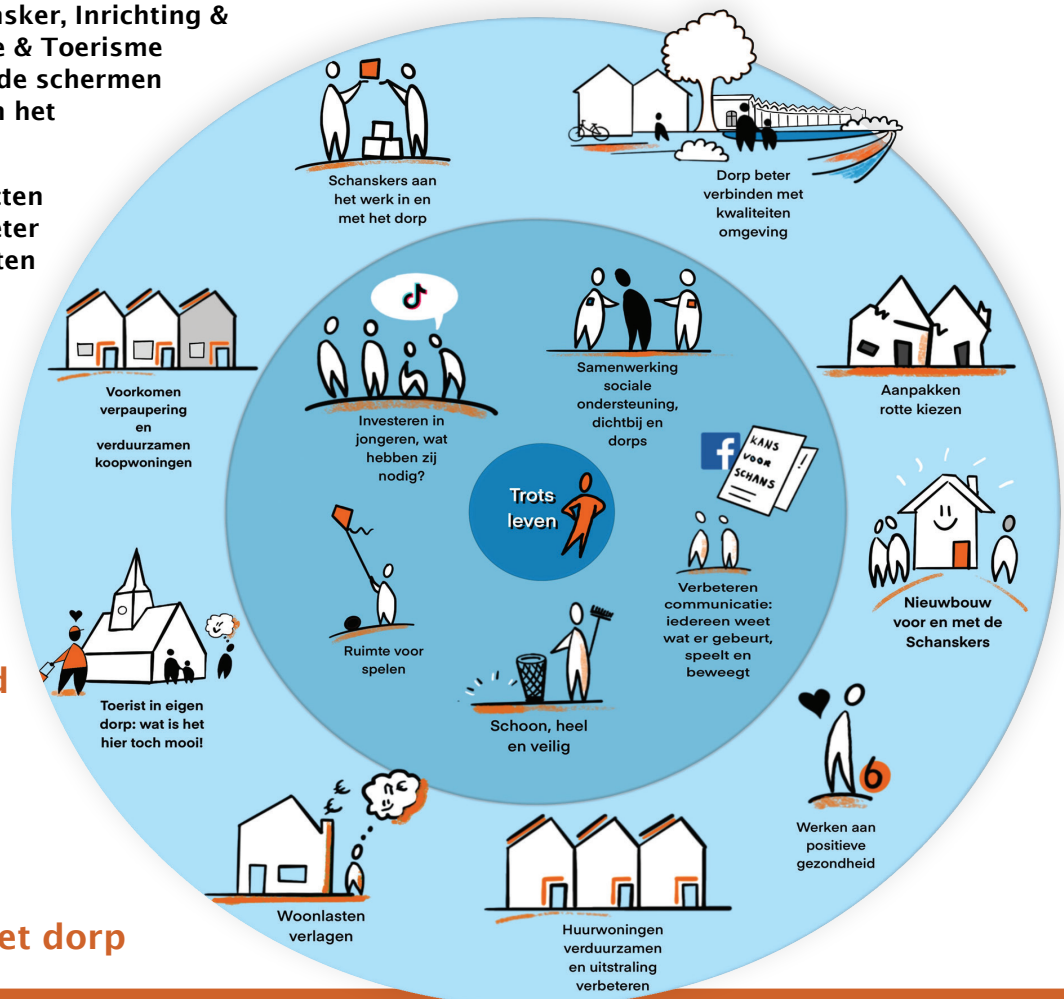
nsker, Inrichting &
e & Toerisme
de schermen
n het

tten
eter
ten

d

et dorp

Schanskers aan het werk in en met het dorp

Dorp beter verbinden met kwaliteiten omgeving

Voorkomen verpaupering en verduurzamen koopwoningen

Investeren in jongeren, wat hebben zij nodig?

Samenwerking sociale ondersteuning, dichtbij en dorps

Aanpakken rotte kiezen

KANS VOOR SCHANS

Trots leven

Nieuwbouw voor en met de Schanskers

Ruimte voor spelen

Verbeteren communicatie: iedereen weet wat er gebeurt, speelt en beweegt

Toerist in eigen dorp: wat is het hier toch mooi!

Schoon, heel en veilig

Werken aan positieve gezondheid

Woonlasten verlagen

Huurwoningen verduurzamen en uitstraling verbeteren